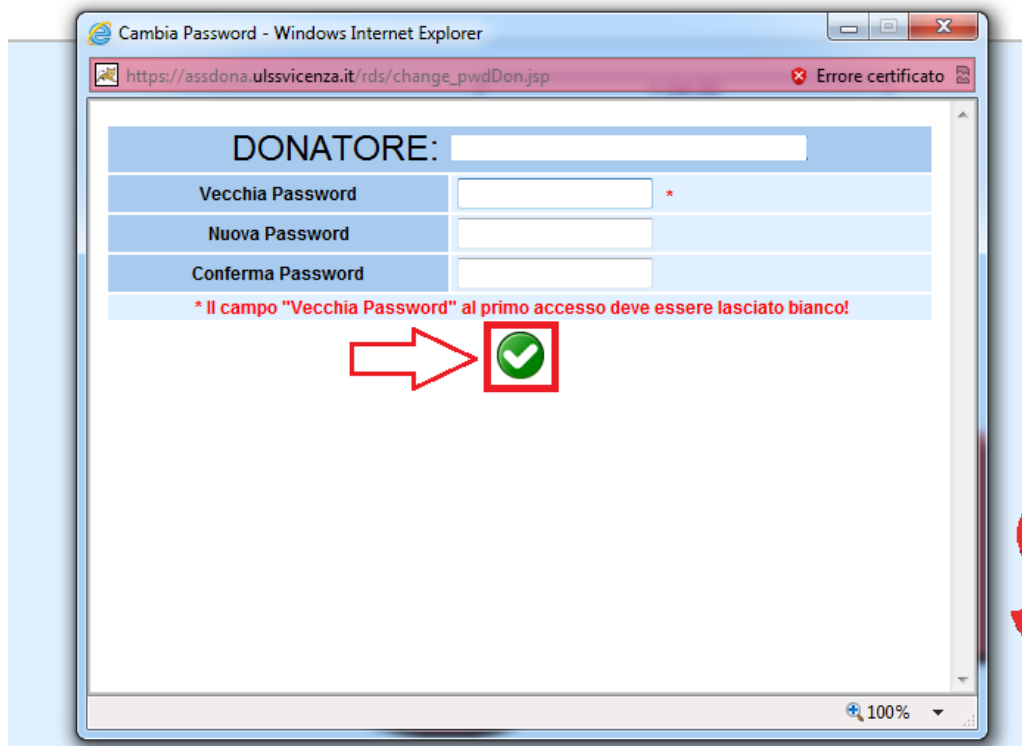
Cambia Password - Windows Internet Explorer

https://assdona.ulssvicenza.it/rds/change_pwdDon.jsp

Errore certificato

| DONATORE: | |
|---|---|
| Vecchia Password | * |
| Nuova Password | |
| Conferma Password | |

* Il campo "Vecchia Password" al primo accesso deve essere lasciato bianco!

100%